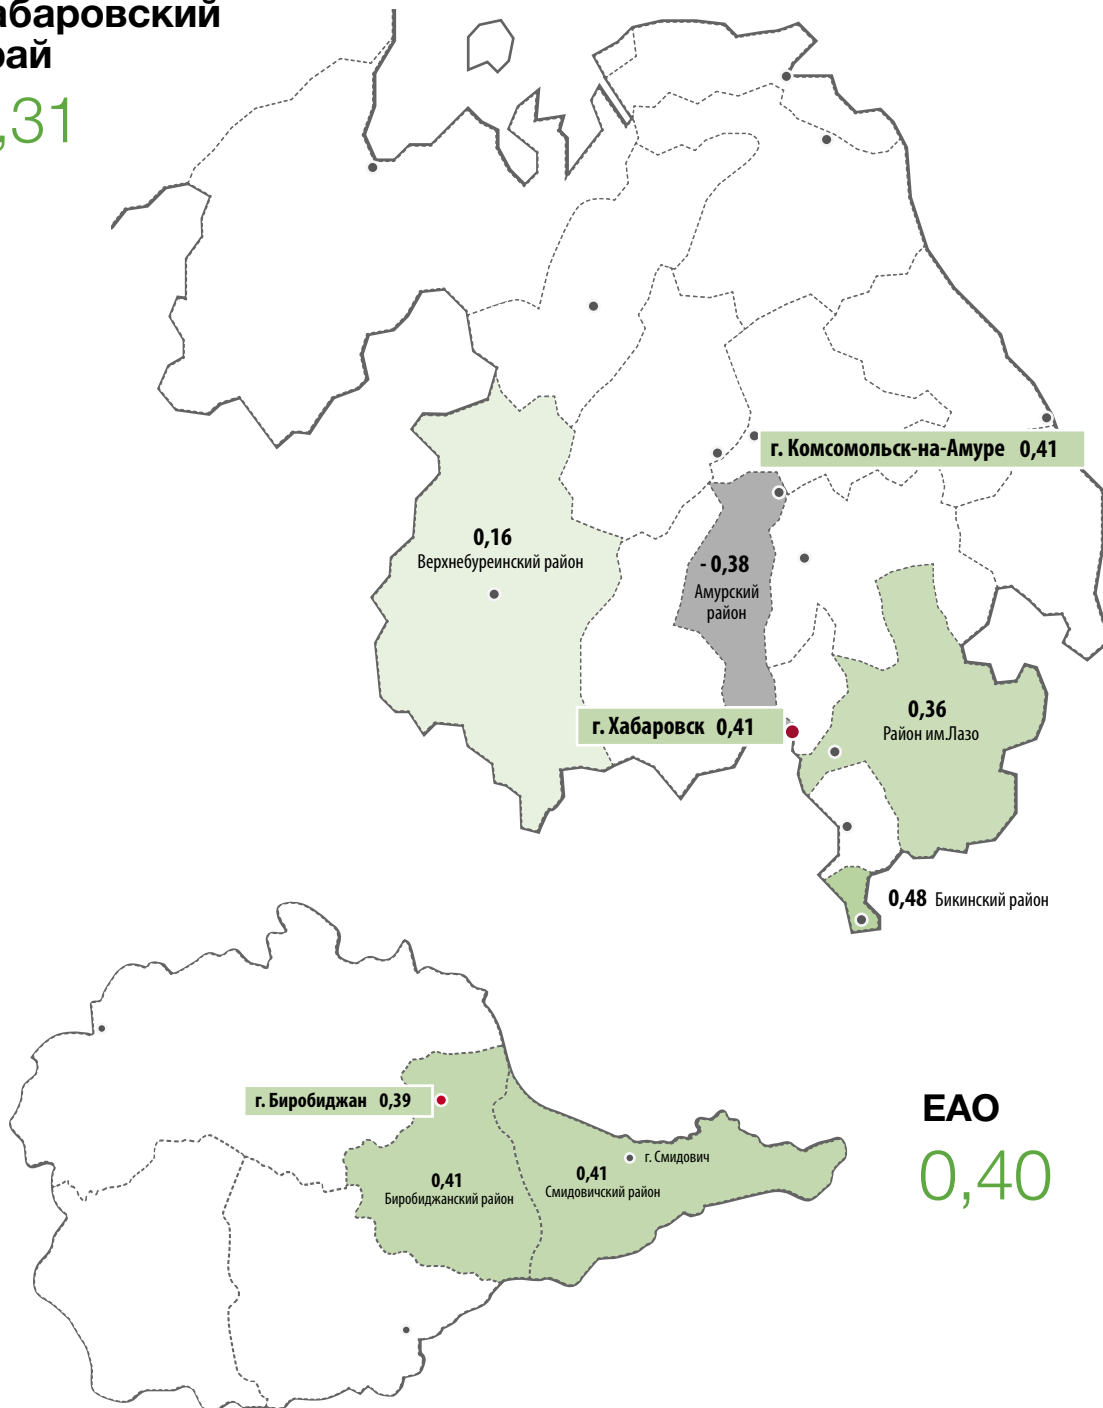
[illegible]абаровский
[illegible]ай
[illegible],31

г. Комсомольск-на-Амуре 0,41

0,16
Верхнебуреинский район

- 0,38
Амурский район

г. Хабаровск 0,41

0,36
Район им.Лазо

0,48 Бикинский район

г. Биробиджан 0,39

0,41
Биробиджанский район

0,41
Смидовичский район

г. Смидович

ЕАО
0,40